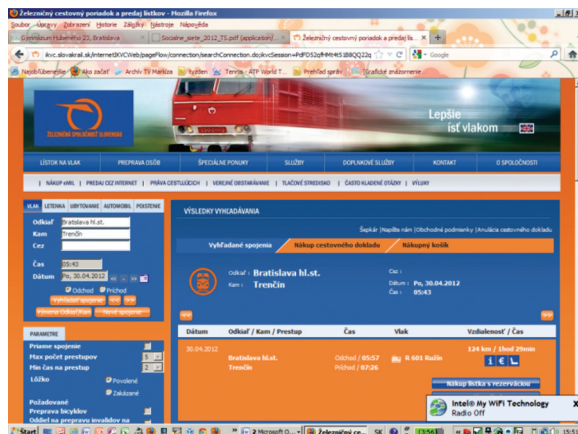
Železničný cestovný poriadok a predaj lístkov - Mozilla Firefox

Súbor Upravy Zobrazenie História Záložky Nástroje Nápoveda

Gymnázium Hubeného 23, Bratislava | Sociaine_siete_2012_TS.pdf (application/...) | Železničný cestovný poriadok a predaj lís... | +

ikvc.slovakrail.sk/internetIKVCWeb/pageFlow/connection/searchConnection.do;ikvcSession=PdFDS2qMMN4S1B8QQ22q | Google

Najobľúbenejšie | Ako začať | Archív TV Markíza | Týždeň | Tenis - ATP World T... | Prehľad správ | Grafické znázornenie

ŽELEZNIČNÁ SPOLOČNOSŤ SLOVENSKO

Lepšie ísť vlakom

LÍSTOK NA VLAK | PREPRAVA OSÔB | ŠPECIÁLNE PONUKY | SLUŽBY | DOPLNKOVÉ SLUŽBY | KONTAKT | O SPOLOČNOSTI

NÁKUP eMIL | PREDAJ CEZ INTERNET | PRÁVA CESTUJÚCICH | VEREJNÉ OBSTARÁVANIE | TLAČOVÉ STREDISKO | ČASTO KLADENÉ OTÁZKY | VÝLUKY

VLAK | LETENKA | UBYTOVANIE | AUTOMOBIL | POISTENIE

Odkiaľ Bratislava hl.st.
Kam Trenčín
Cez

Čas 05:43
Dátum Po, 30.04.2012

Odchod Príchod

Vyhľadať spojenie

Zmena Odkiaľ/Kam | Nové spojenie

PARAMETRE
Priame spojenie
Max počet prestupov 5
Min čas na prestup 2
Lôžko Povolené Zakázané
Požadované
Preprava bicyklov
Oddiel na prepravu invalidov na

VÝSLEDKY VYHĽADÁVANIA

Šepkár | Napíšte nám | Obchodné podmienky | Anulácia cestovného dokladu

Vyhľadané spojenia | Nákup cestovného dokladu | Nákupný košík

Odkiaľ: Bratislava hl.st.
Kam: Trenčín
Cez:
Dátum: Po, 30.04.2012
Čas: 05:43

| Dátum | Odkiaľ / Kam / Prestup | Čas | Vlak | Vzdialenosť / Čas |
|---|---|---|---|---|
| 30.04.2012 | Bratislava hl.st. Trenčín | Odchod / 05:57 Príchod / 07:26 | R 601 Ružín | 124 km / 1hod 29min |

Nákup lístka s rezerváciou

Intel® My WiFi Technology
Radio Off

Štart | 2 Microsoft O... | Železničný ce... | SK | 13:56